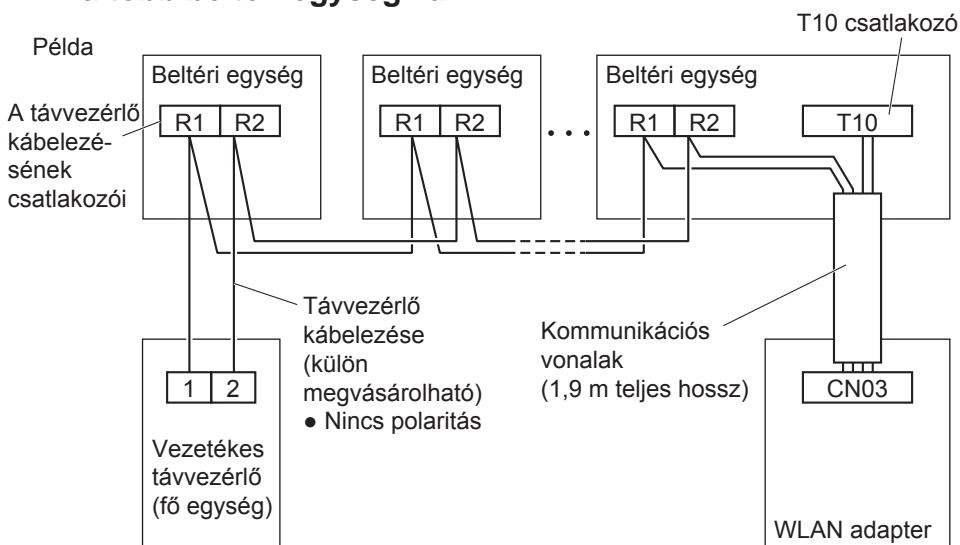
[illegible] egységhez

Példa

T10 csatlakozó

Beltéri egység

Beltéri egység

Beltéri egység

A távvezérlő kábelezésének csatlakozói

R1 R2

R1 R2

. . .

R1 R2

T10

Távvezérlő kábelezése (külön megvásárolható)
● Nincs polaritás

Kommunikációs vonalak (1,9 m teljes hossz)

1 2

CN03

Vezetékes távvezérlő (fő egység)

WLAN adapter